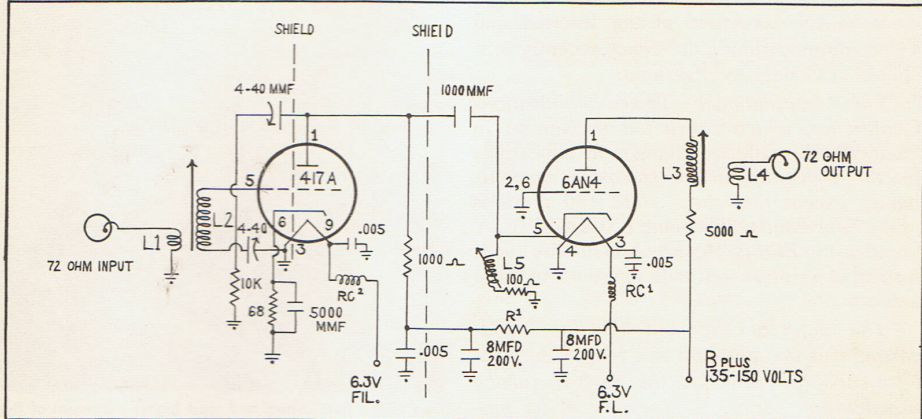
SHIELD

SHIEID

4-40 MMF

1000 MMF

1

1

72 OHM OUTPUT

5

417A

2, 6

6AN4

L3

L4

L2

L1

4-40

6

9

.005

5

4

3

5000 $\Omega$

72 OHM INPUT

13

1000 $\Omega$

L5

.005

10K

100

RC$^1$

68

5000 MMF

RC$^2$

R$^1$

8MFD 200V.

8MFD 200V.

.005

6.3V FIL.

6.3V F.L.

B PLUS 135-150 VOLTS